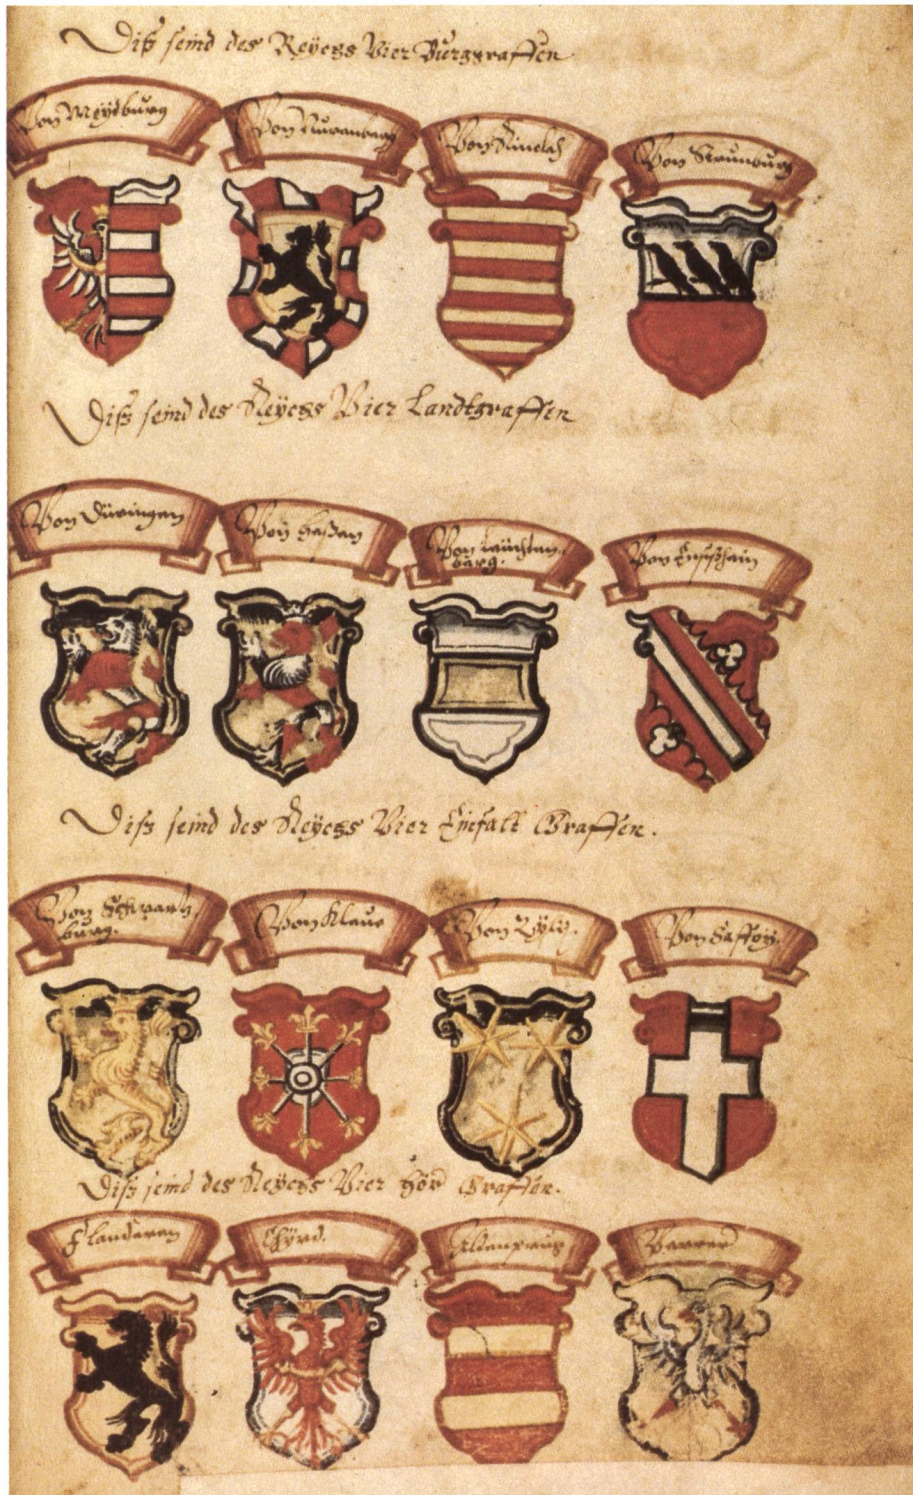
Diß seind des Reÿchs Vier Burggraffen

Von Meÿdburg

Von Nüremberg

Von Rineck

Von Stromburg

Diß seind des Reÿchs Vier Landtgraffen

Von Düringen

Von Hessen

Von Leüchtenburg

Von Elsaß

Diß seind des Reÿchs Vier Einfalt Graffen

Von Schwartzburg

Von Kleue

Von Zilj

Von Saffoÿ

Diß seind des Reÿchs Vier Hoch Graffen

Flandern

Tyrol

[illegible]

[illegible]